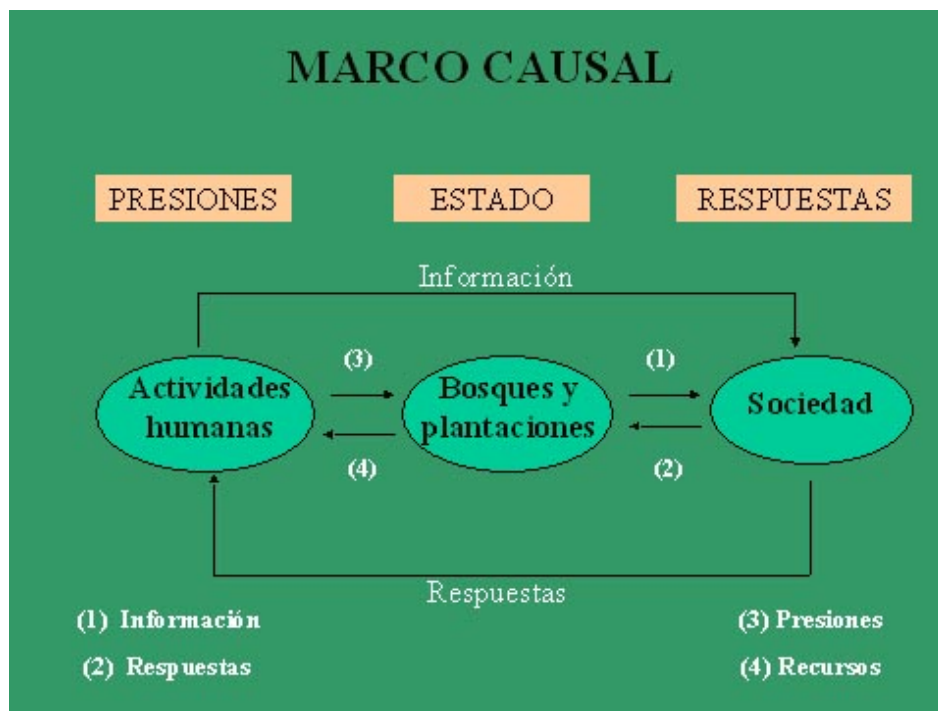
MARCO CAUSAL

PRESIONES

ESTADO

RESPUESTAS

Información

(3)

(1)

Actividades humanas

Bosques y plantaciones

Sociedad

(4)

(2)

Respuestas

(1) Información

(2) Respuestas

(3) Presiones

(4) Recursos